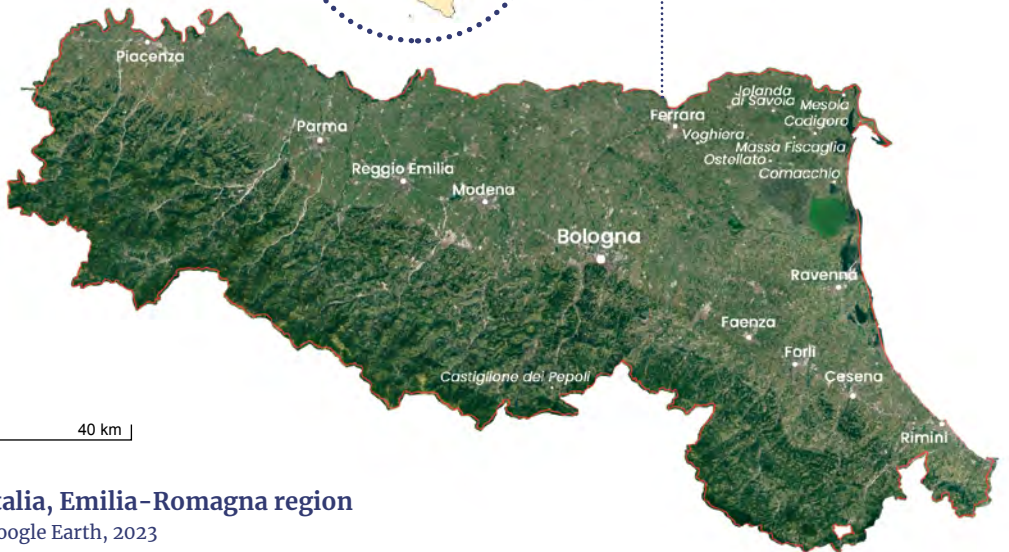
Piacenza

Parma

Reggio Emilia

Modena

Bologna

Ferrara

Jolanda di Savoia

Mesola

Codigoro

Voghiera

Massa Fiscaglia

Ostellato

Comacchio

Ravenna

Faenza

Forlì

Cesena

Rimini

Castiglione dei Pepoli

40 km

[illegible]talia, Emilia-Romagna region
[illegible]oogle Earth, 2023